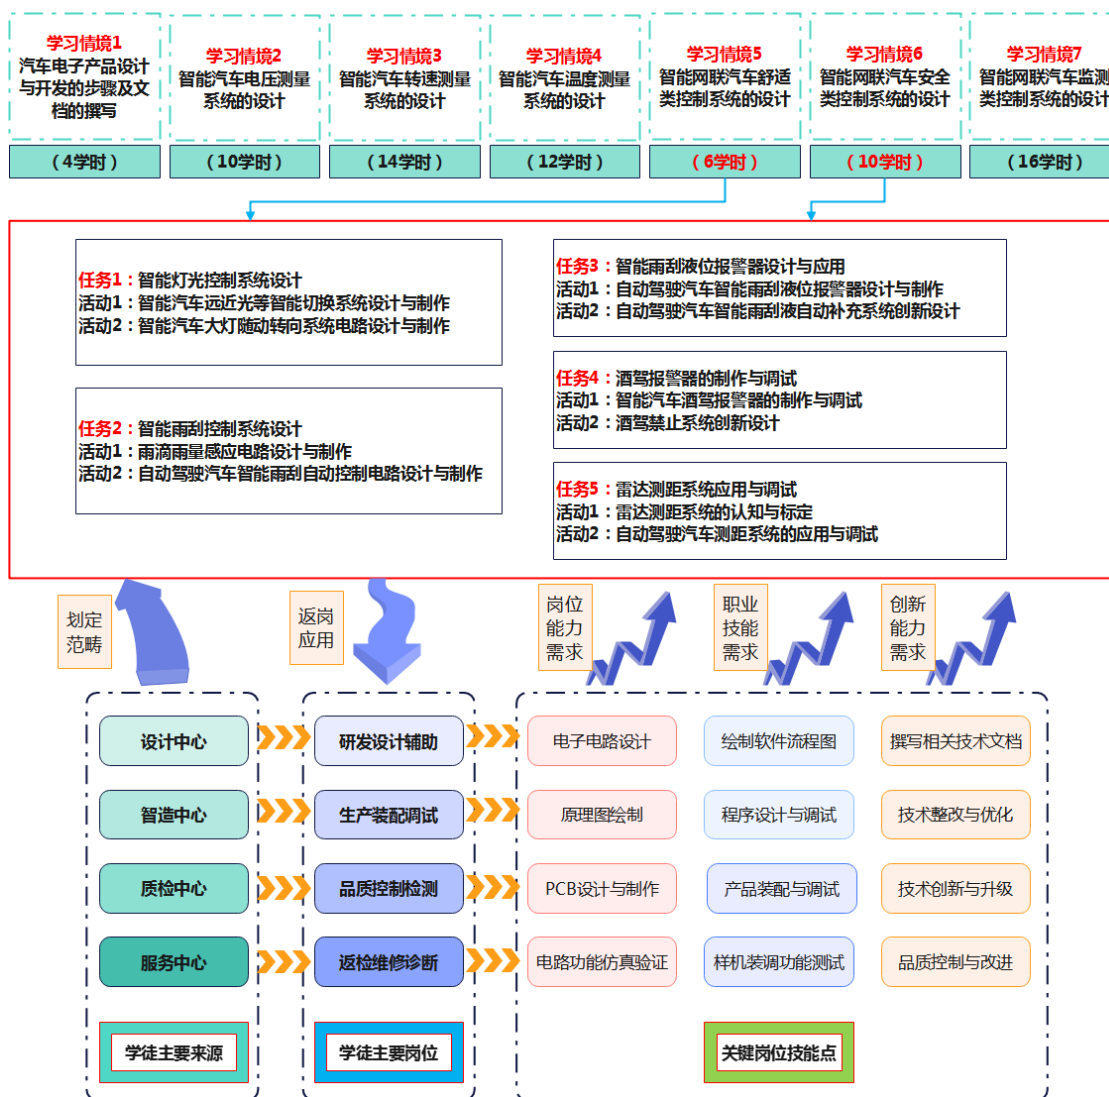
学习情境1
汽车电子产品设计与开发的步骤及文档的撰写
（4学时）

学习情境2
智能汽车电压测量系统的设计
（10学时）

学习情境3
智能汽车转速测量系统的设计
（14学时）

学习情境4
智能汽车温度测量系统的设计
（12学时）

学习情境5
智能网联汽车舒适类控制系统的设计
（6学时）

学习情境6
智能网联汽车安全类控制系统的设计
（10学时）

学习情境7
智能网联汽车监测类控制系统的设计
（16学时）

任务1：智能灯光控制系统设计
活动1：智能汽车远近光等智能切换系统设计与制作
活动2：智能汽车大灯随动转向系统电路设计与制作

任务2：智能雨刮控制系统设计
活动1：雨滴雨量感应电路设计与制作
活动2：自动驾驶汽车智能雨刮自动控制电路设计与制作

任务3：智能雨刮液位报警器设计与应用
活动1：自动驾驶汽车智能雨刮液位报警器设计与制作
活动2：自动驾驶汽车智能雨刮液自动补充系统创新设计

任务4：酒驾报警器的制作与调试
活动1：智能汽车酒驾报警器的制作与调试
活动2：酒驾禁止系统创新设计

任务5：雷达测距系统应用与调试
活动1：雷达测距系统的认知与标定
活动2：自动驾驶汽车测距系统的应用与调试

划定范畴

返岗应用

岗位能力需求

职业技能需求

创新能力需求

设计中心
智造中心
质检中心
服务中心
学徒主要来源

研发设计辅助
生产装配调试
品质控制检测
返检维修诊断
学徒主要岗位

电子电路设计
绘制软件流程图
撰写相关技术文档
原理图绘制
程序设计与调试
技术整改与优化
PCB设计与制作
产品装配与调试
技术创新与升级
电路功能仿真验证
样机装调功能测试
品质控制与改进
关键岗位技能点